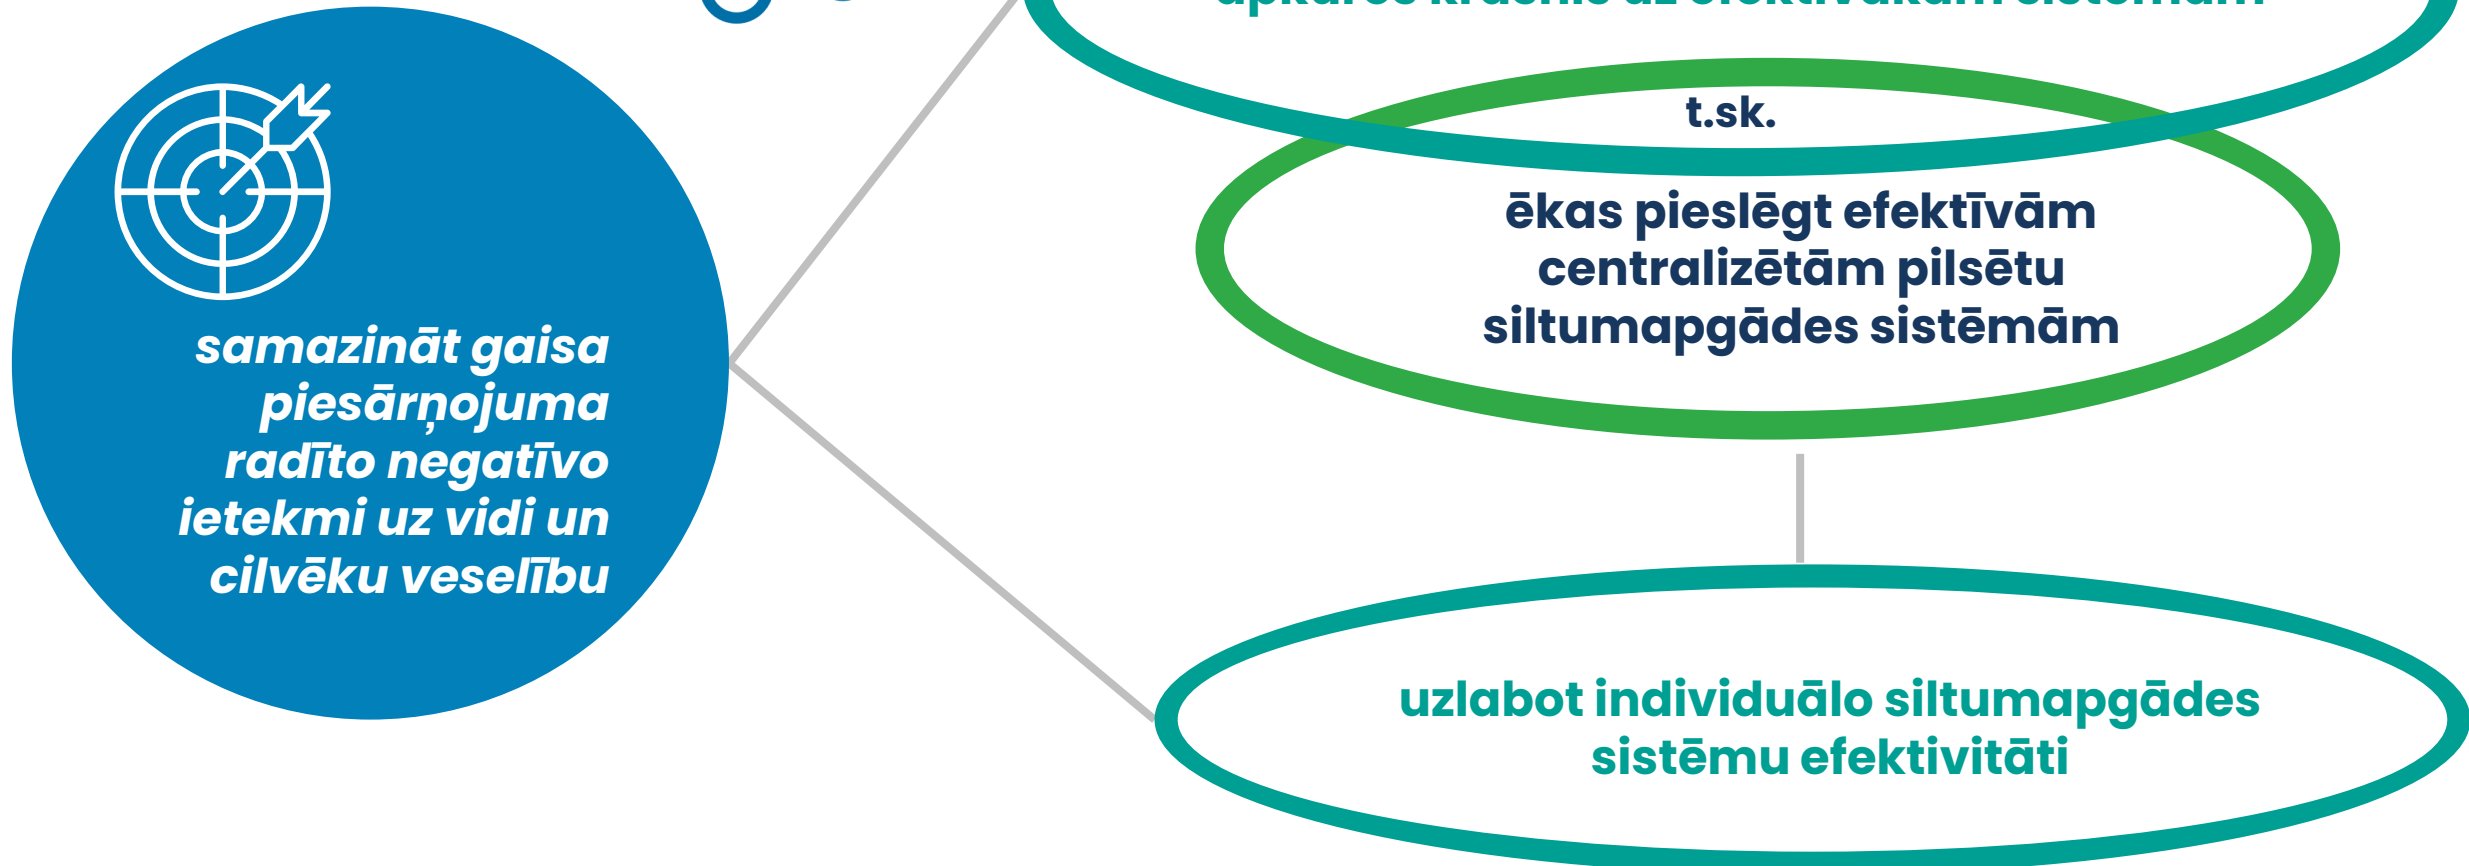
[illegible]

samazināt gaisa piesārņojuma radīto negatīvo ietekmi uz vidi un cilvēku veselību

t.sk.

ēkas pieslēgt efektīvām centralizētām pilsētu siltumapgādes sistēmām

uzlabot individuālo siltumapgādes sistēmu efektivitāti